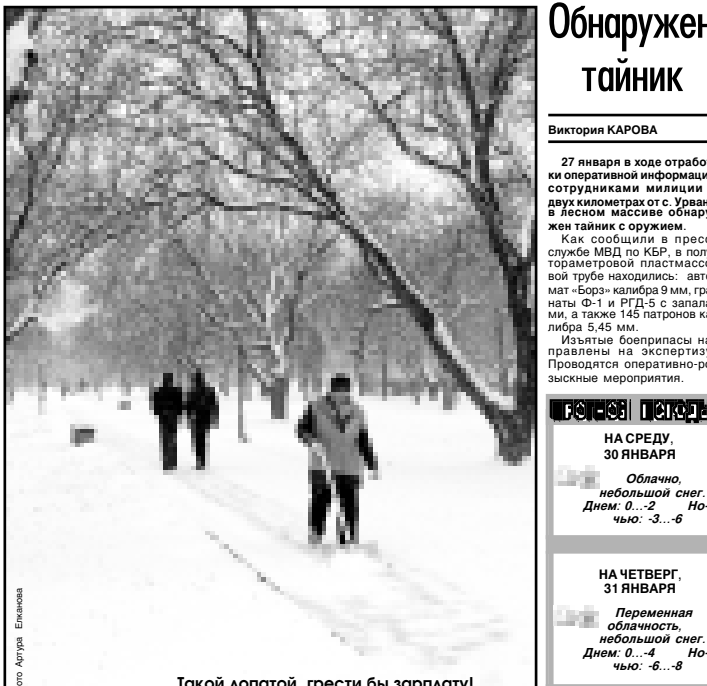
Обнаружен тайник

Виктория КАРОВА

27 января в ходе отработки оперативной информации сотрудниками милиции в двух километрах от с. Урвань в лесном массиве обнаружен тайник с оружием.

Как сообщили в пресс-службе МВД по КБР, в полтораметровой пластмассовой трубе находились: автомат «Борз» калибра 9 мм, гранаты Ф-1 и РГД-5 с запалами, а также 145 патронов калибра 5,45 мм.

Изъятые боеприпасы направлены на экспертизу. Проводятся оперативно-розыскные мероприятия.

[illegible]

НА СРЕДУ, 30 ЯНВАРЯ

Облачно, небольшой снег. Днем: 0...-2 Ночью: -3...-6

НА ЧЕТВЕРГ, 31 ЯНВАРЯ

Переменная облачность, небольшой снег. Днем: 0...-4 Ночью: -6...-8

Фото Артура Елканова

Такой лопатой грести бы зарплату!